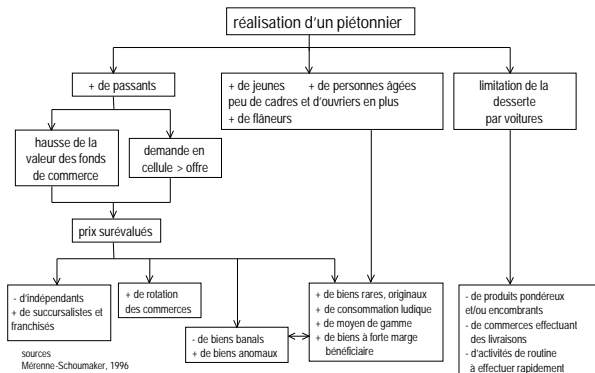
réalisation d'un piétonnier

+ de passants

+ de jeunes + de personnes âgées
peu de cadres et d'ouvriers en plus
+ de flâneurs

limitation de la desserte par voitures

hausse de la valeur des fonds de commerce

demande en cellule > offre

prix surévalués

- d'indépendants
+ de succursalistes et franchisés

+ de rotation des commerces

- de biens banals
+ de biens anomaux

+ de biens rares, originaux
+ de consommation ludique
+ de moyen de gamme
+ de biens à forte marge bénéficiaire

- de produits pondéreux et/ou encombrants
- de commerces effectuant des livraisons
- d'activités de routine à effectuer rapidement

sources
Mérenne-Schoumaker, 1996